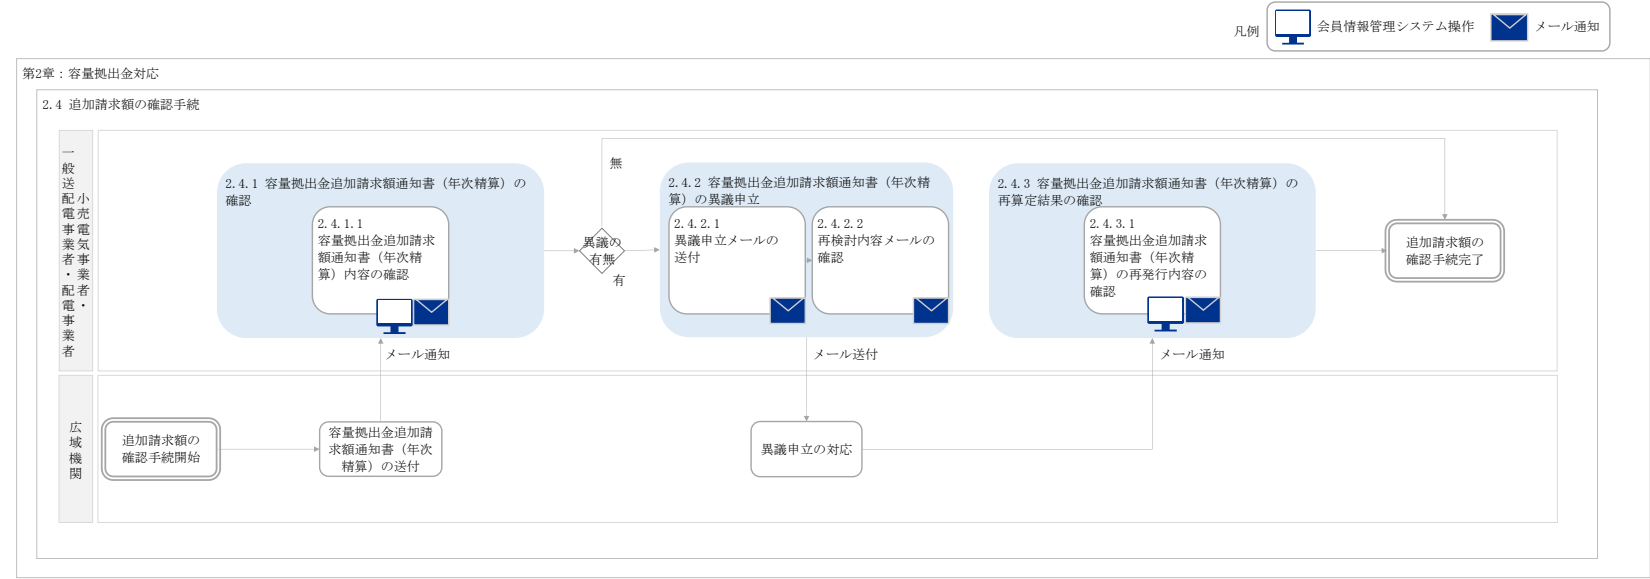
凡例 会員情報管理システム操作 メール通知

第2章：容量拠出金対応

2.4 追加請求額の確認手続

一般送配電事業者・配電事業者

小売電気事業者

広域機関

2.4.1 容量拠出金追加請求額通知書（年次精算）の確認

2.4.1.1 容量拠出金追加請求額通知書（年次精算）内容の確認

メール通知

異議の有無

無

有

2.4.2 容量拠出金追加請求額通知書（年次精算）の異議申立

2.4.2.1 異議申立メールの送付

2.4.2.2 再検討内容メールの確認

メール送付

2.4.3 容量拠出金追加請求額通知書（年次精算）の再算定結果の確認

2.4.3.1 容量拠出金追加請求額通知書（年次精算）の再発行内容の確認

メール通知

追加請求額の確認手続完了

追加請求額の確認手続開始

容量拠出金追加請求額通知書（年次精算）の送付

異議申立の対応